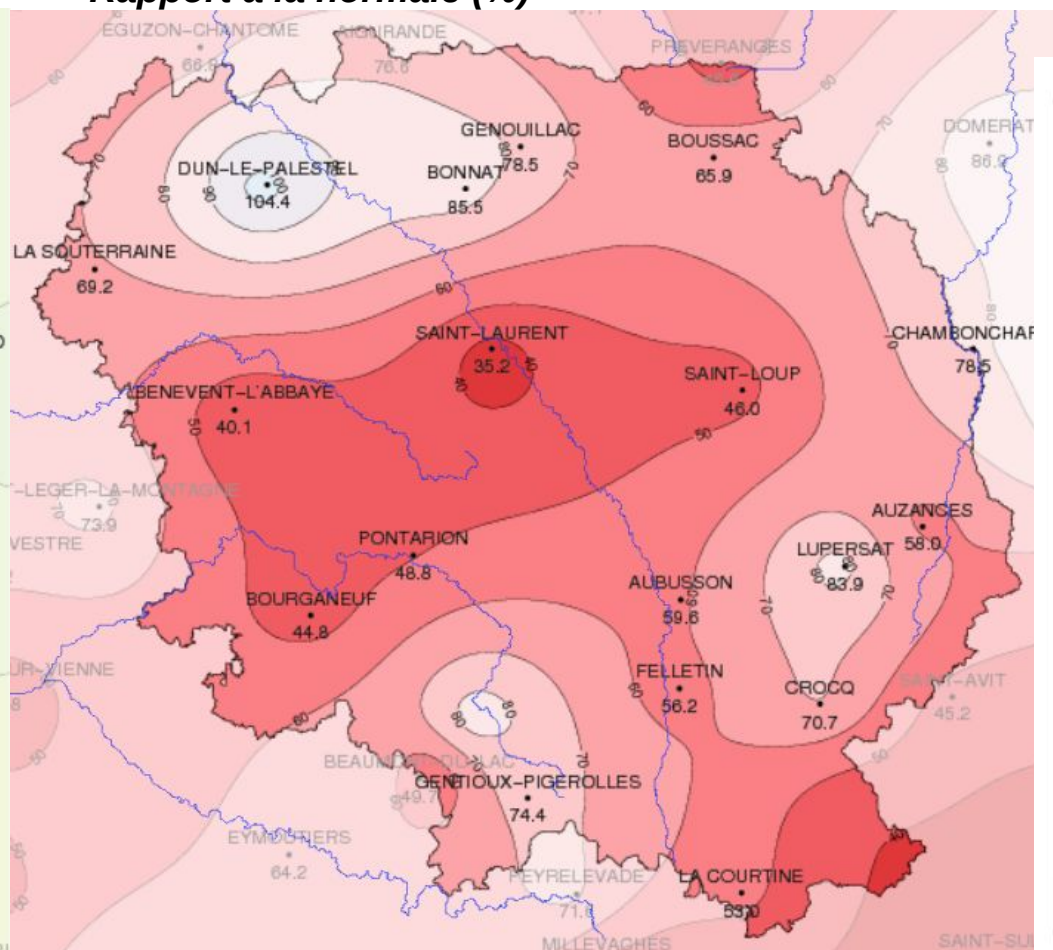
Rapport à la normale (%)

EGUZON-CHANTOME
66.6
AIGURANDE
76.6
PREVERANGES
GENOUILLAC
78.5
BOUSSAC
65.9
DOMERAT
86.9
DUN-LE-PALESTEL
104.4
BONNAT
85.5
LA SOUTERRAINE
69.2
SAINT-LAURENT
35.2
CHAMBONCHAR
78.5
SAINT-LOUP
46.0
BENEVENT-L'ABBAYE
40.1
-LEGER-LA-MONTAGNE
73.9
VESTRE
AUZANCES
58.9
PONTARION
48.8
LUPERSAT
83.9
AUBUSSON
59.6
BOURGANEUF
44.8
UR-VIENNE
FELLETIN
56.2
CROCQ
70.7
SAINT-AVIT
45.2
BEAUMONT-DU-LAC
49.7
GENTIOUX-PIGEROLLES
74.4
EYMOUTIERS
64.2
PEYRELEVADE
71.6
LA COURTINE
53.0
MILLEVACHES
SAINT-SU

60
70
80
90
70
60
50
40
50
60
70
80
70
60
80
80
70
60
50